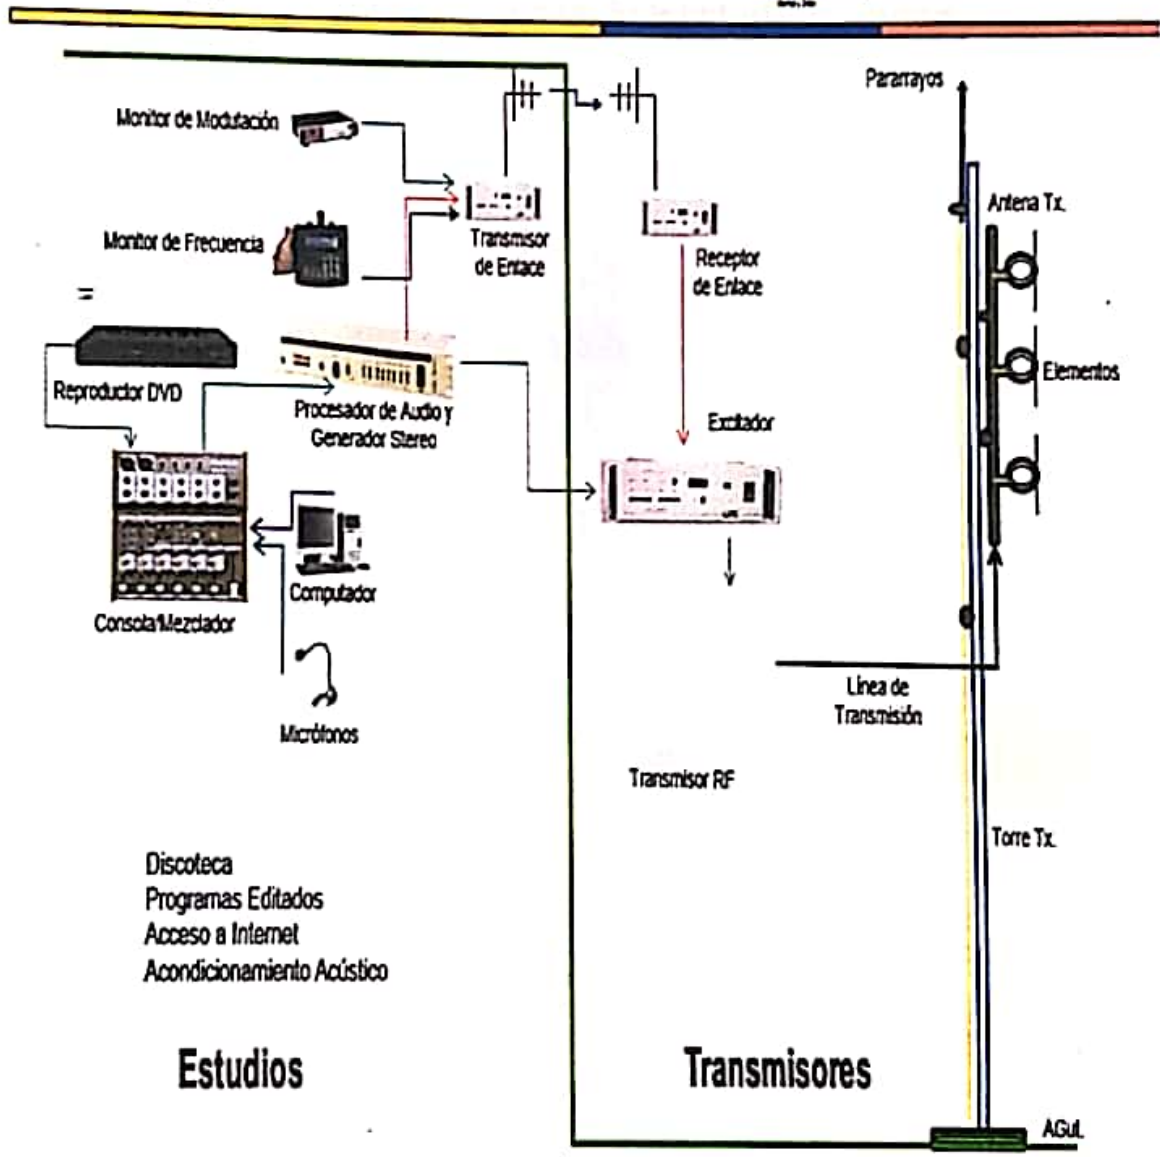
Monitor de Modulación

Monitor de Frecuencia

Transmisor de Enlace

Receptor de Enlace

Pararrayos

Antena Tx.

Elementos

Reproductor DVD

Procesador de Audio y Generador Stereo

Excitador

Consola/Mezclador

Computador

Micrófonos

Línea de Transmisión

Transmisor RF

Torre Tx.

Discoteca
Programas Editados
Acceso a Internet
Acondicionamiento Acústico

Estudios

Transmisores

AGuL